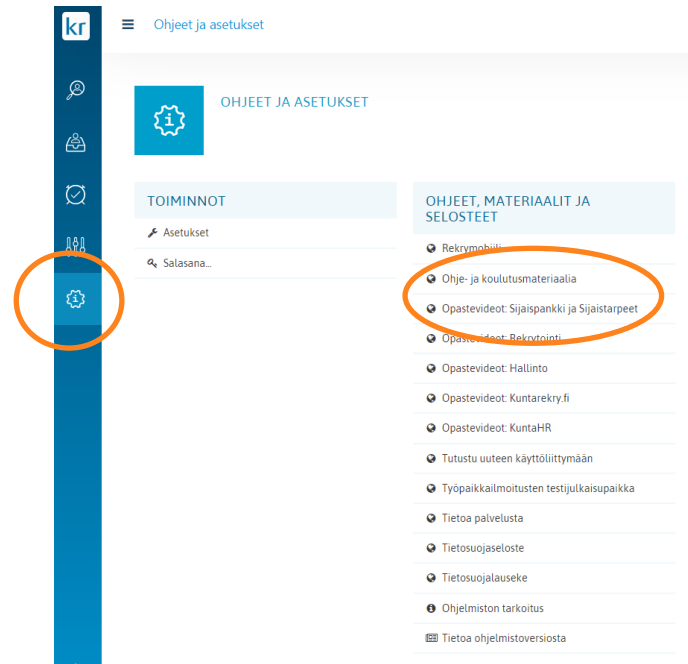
kr

Ohjeet ja asetukset

OHJEET JA ASETUKSET

TOIMINNOT

Asetukset

Salasana...

OHJEET, MATERIAALIT JA SELOSTEET

Rekrymobiili

Ohje- ja koulutusmateriaalia

Opastevideot: Sijaispankki ja Sijaistarpeet

Opastevideot: Rekrytointi

Opastevideot: Hallinto

Opastevideot: Kuntarekry.fi

Opastevideot: KuntaHR

Tutustu uuteen käyttöliittymään

Työpaikkailmoitusten testijulkaisupaikka

Tietoa palvelusta

Tietosuojaseloste

Tietosuojalauseke

Ohjelmiston tarkoitus

Tietoa ohjelmistoversiosta